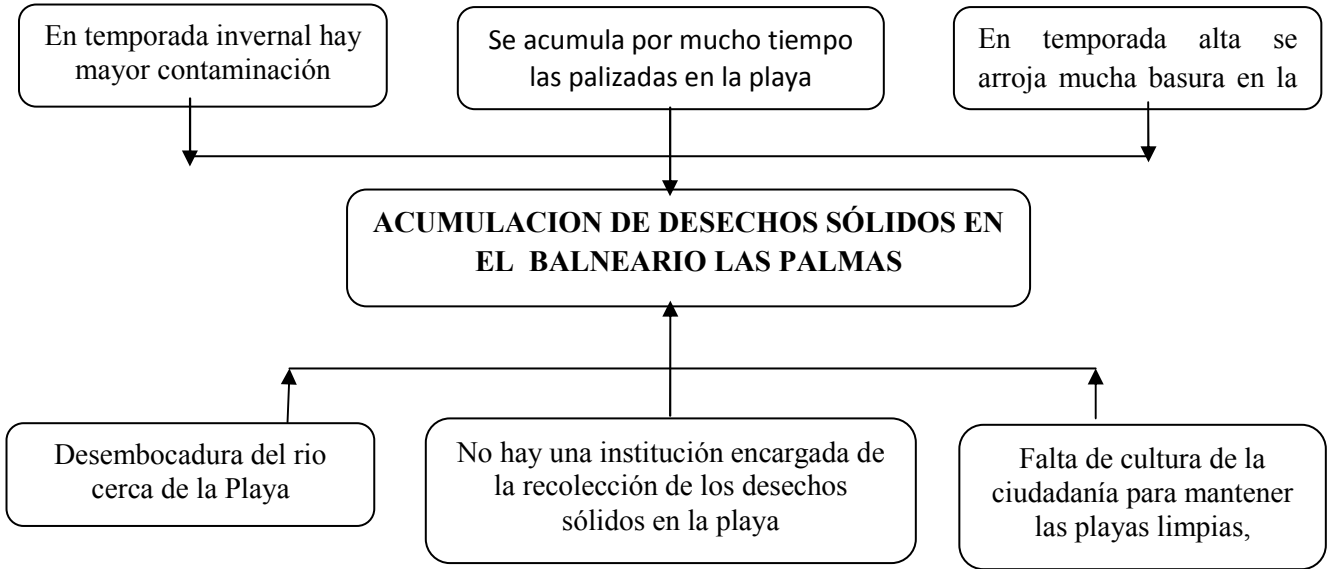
En temporada invernal hay mayor contaminación

Se acumula por mucho tiempo las palizadas en la playa

En temporada alta se arroja mucha basura en la

ACUMULACION DE DESECHOS SÓLIDOS EN EL BALNEARIO LAS PALMAS

Desembocadura del rio cerca de la Playa

No hay una institución encargada de la recolección de los desechos sólidos en la playa

Falta de cultura de la ciudadanía para mantener las playas limpias,